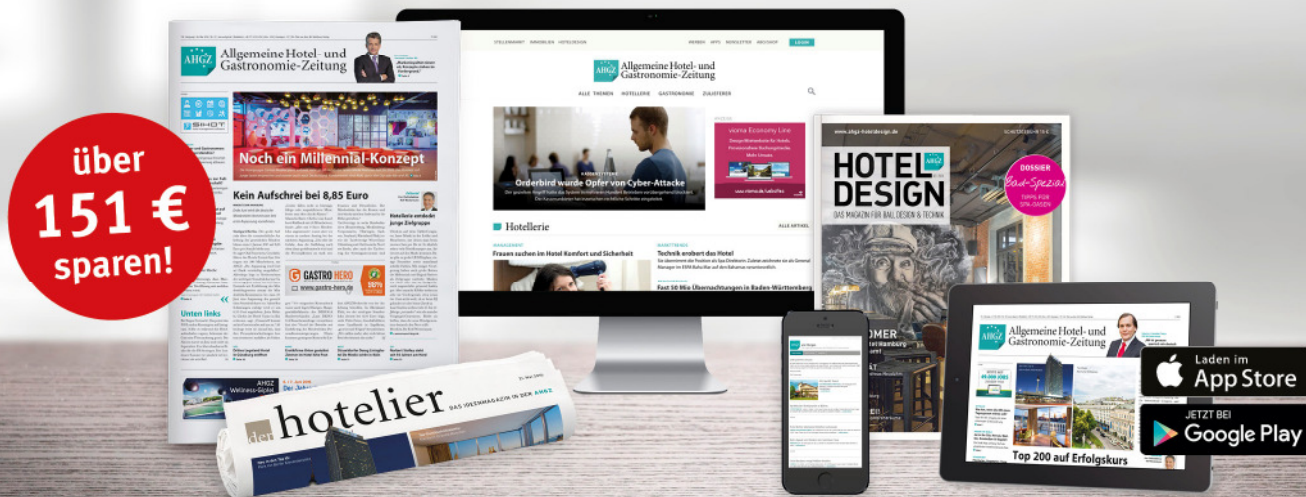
über 151 € sparen!

AHGZ Allgemeine Hotel- und Gastronomie-Zeitung

Noch ein Millennial-Konzept

Kein Aufschrei bei 8,85 Euro

Hotellerie entdeckt junge Zielgruppe

GASTRO HERO www.gastro-hero.de

Unten links

AHGZ Wellness-Gipfel

der hotelier DAS IDEENMAGAZIN IN DER AHGZ

STELLENMARKT IMMOBILIEN HOTELDESIGN

WERBEN APPS NEWSLETTER AHGZ SHOP LOGIN

AHGZ Allgemeine Hotel- und Gastronomie-Zeitung

ALLE THEMEN HOTELLERIE GASTRONOMIE ZULIEFERER

Orderbird wurde Opfer von Cyber-Attacke

vionia Economy Line

Hotellerie

ALLE ARTIKEL

Frauen suchen im Hotel Komfort und Sicherheit

Technik erobert das Hotel

Fast 50 Mio Übernachtungen in Baden-Württemberg

www.ahgz-hoteldesign.de

HOTEL DESIGN DAS MAGAZIN FÜR BAU, DESIGN & TECHNIK

DOSSIER Bad-Spezial TIPPS FÜR SPA-OASEN

AHGZ Allgemeine Hotel- und Gastronomie-Zeitung

Top 200 auf Erfolgskurs

Laden im App Store

JETZT BEI Google Play